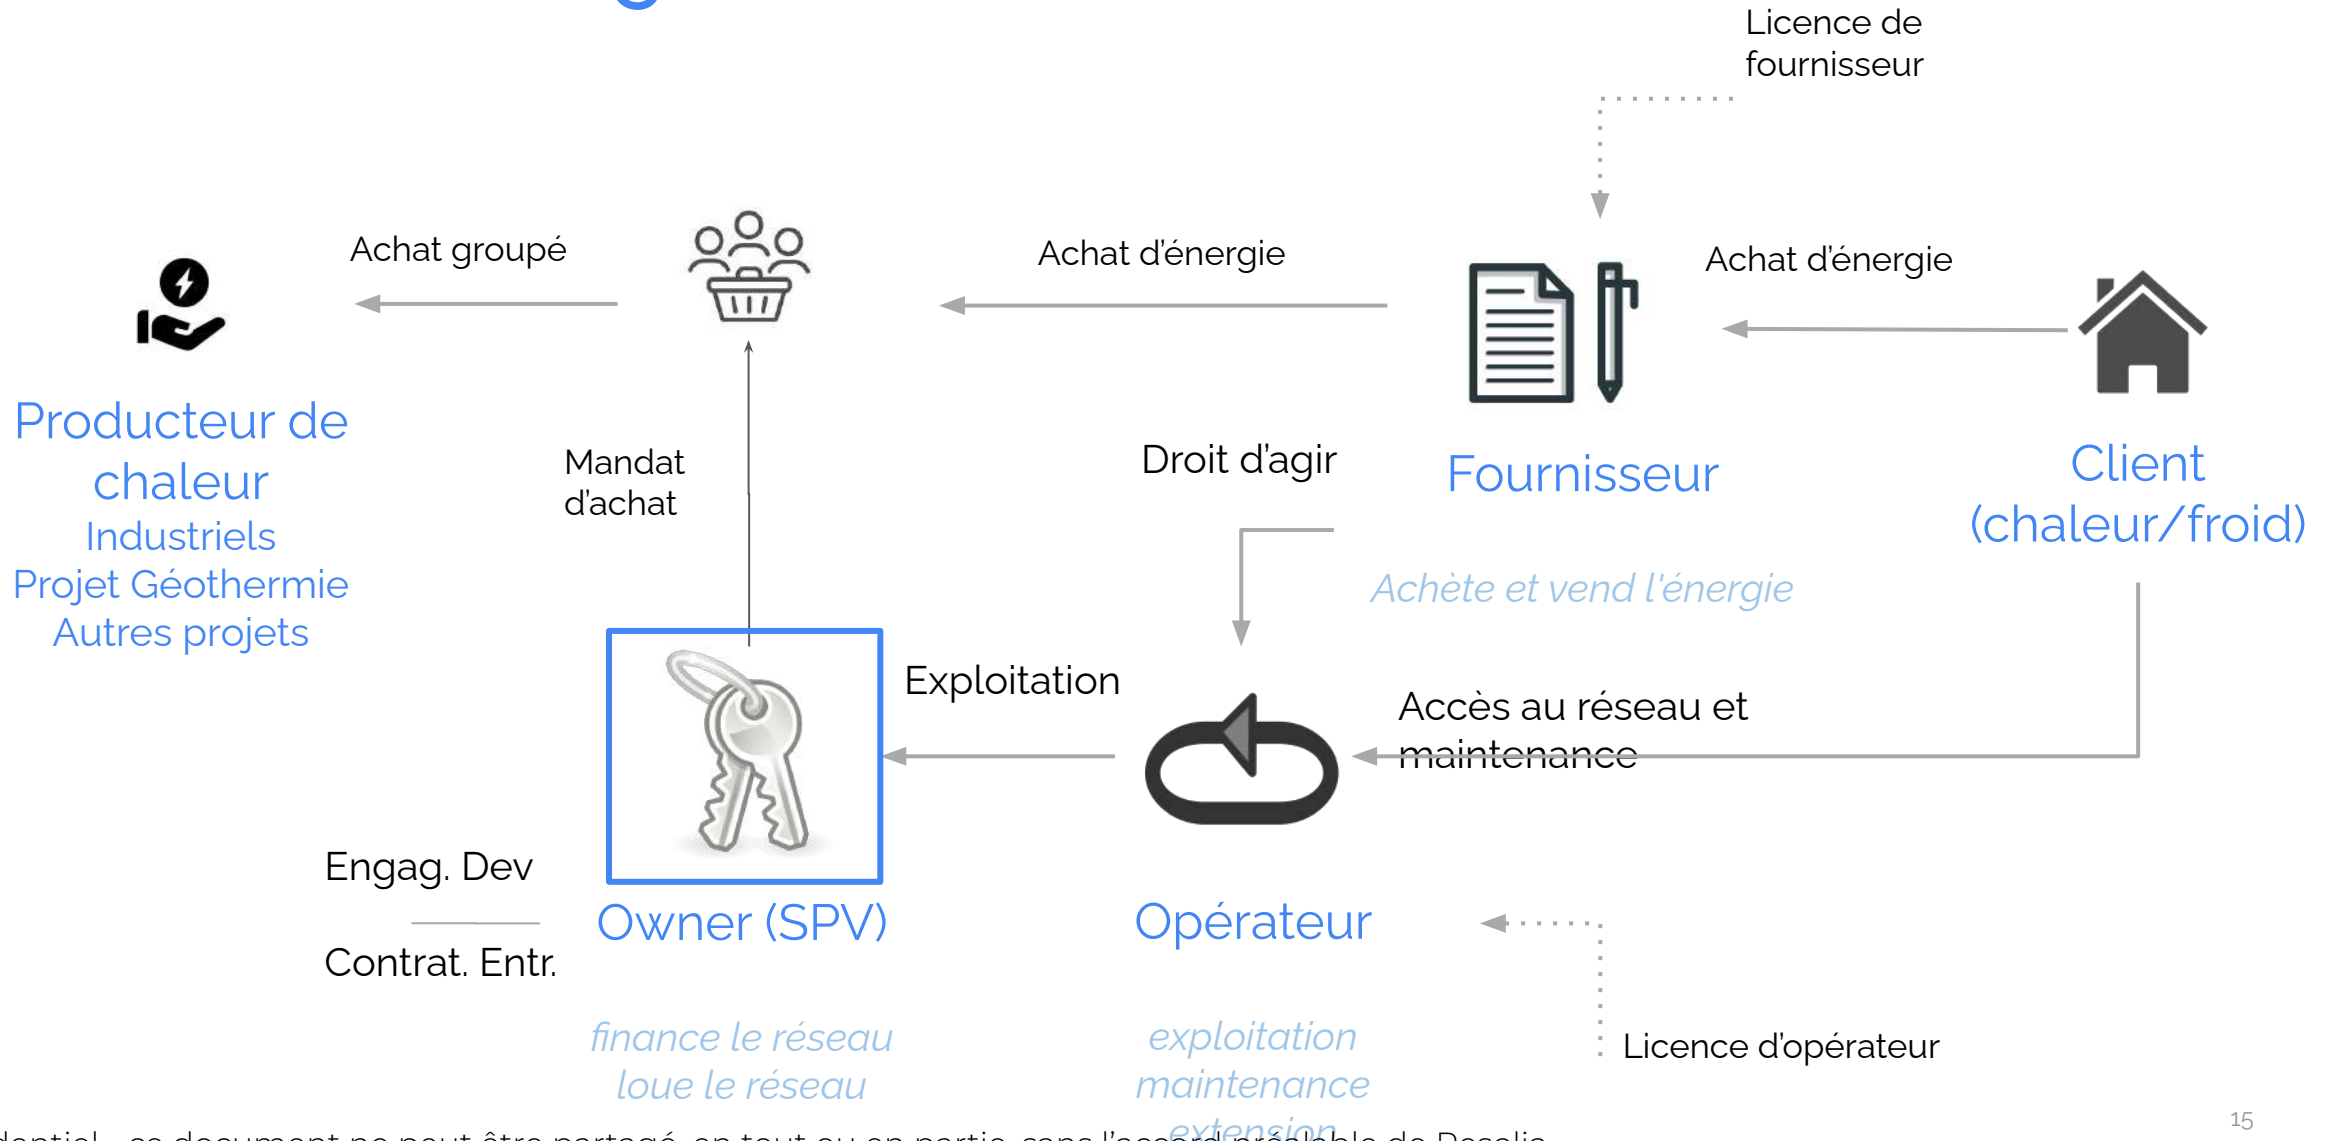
Licence de fournisseur

Achat groupé

Achat d'énergie

Achat d'énergie

Producteur de chaleur
Industriels
Projet Géothermie
Autres projets

Mandat d'achat

Droit d'agir

Fournisseur

Client (chaleur/froid)

Achète et vend l'énergie

Exploitation

Accès au réseau et maintenance

Engag. Dev

Contrat. Entr.

Owner (SPV)

Opérateur

finance le réseau
loue le réseau

exploitation
maintenance
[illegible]

Licence d'opérateur

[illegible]dentiel - ce document ne peut être partagé, en tout ou en partie, sans l'accord préalable de Rosalie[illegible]

15